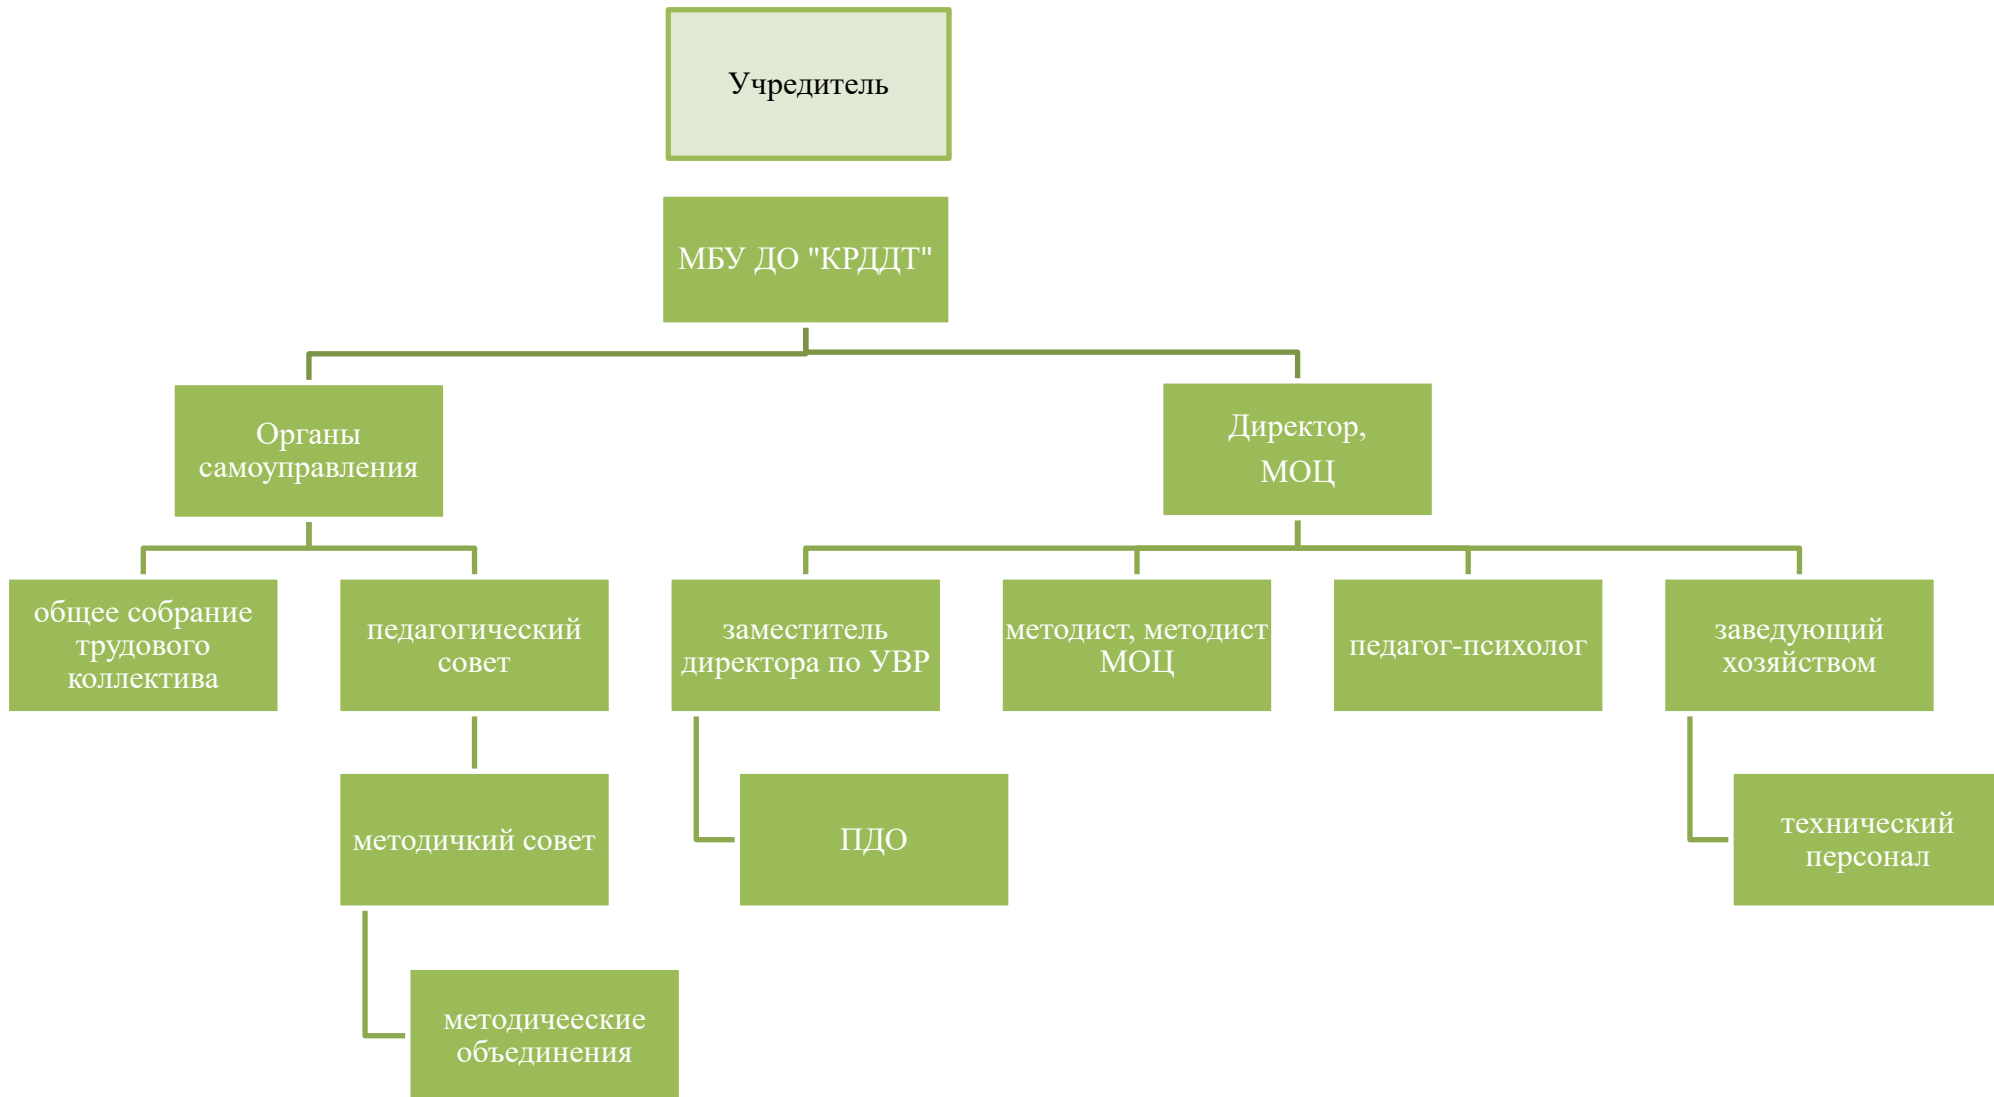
Учредитель

МБУ ДО "КРДДТ"

Органы самоуправления

Директор, МОЦ

общее собрание трудового коллектива

педагогический совет

заместитель директора по УВР

методист, методист МОЦ

педагог-психолог

заведующий хозяйством

методичкий совет

ПДО

технический персонал

методичееские объединения